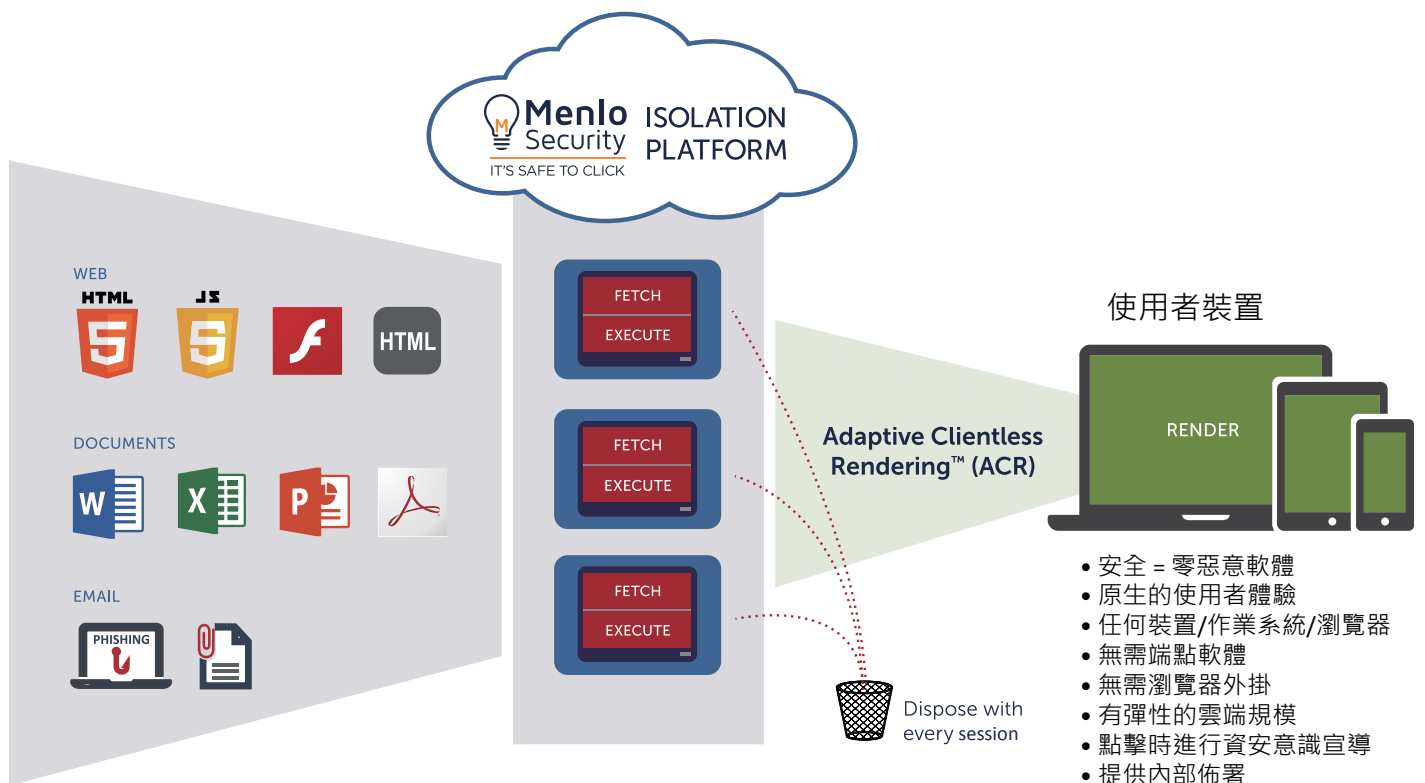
M Menlo Security
IT'S SAFE TO CLICK
ISOLATION PLATFORM

WEB
HTML
5
JS
5
HTML

DOCUMENTS
W
X
P

EMAIL
PHISHING

FETCH
EXECUTE

FETCH
EXECUTE

FETCH
EXECUTE

Adaptive Clientless Rendering™ (ACR)

Dispose with every session

使用者裝置

RENDER

• 安全 = 零惡意軟體
• 原生的使用者體驗
• 任何裝置/作業系統/瀏覽器
• 無需端點軟體
• 無需瀏覽器外掛
• 有彈性的雲端規模
• 點擊時進行資安意識宣導
• 提供內部佈署